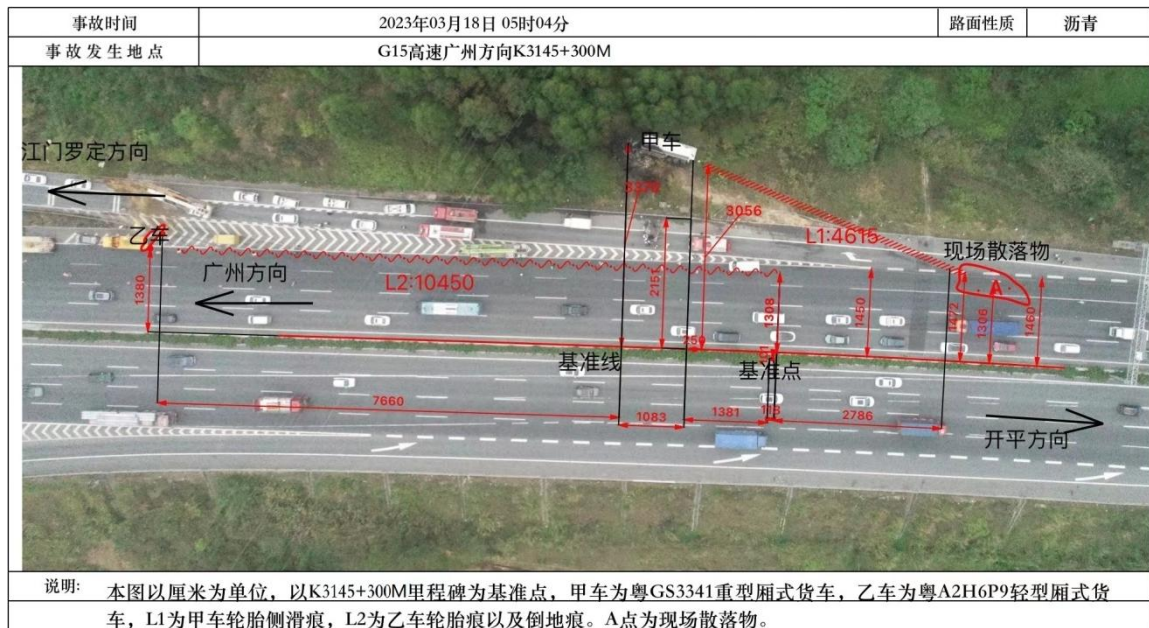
| 事故时间 | 2023年03月18日 05时04分 | 路面性质 | 沥青 |
|---|---|---|---|
| 事故发生地点 | G15高速广州方向K3145+300M | | |

江门罗定方向

甲车

3376

3056

乙车

L1:4615

现场散落物

广州方向

L2:10450

A

1380

2155

1398

1450

1472

1396

1460

基准线

基准点

7660

1083

1381

2786

开平方向

说明: 本图以厘米为单位，以K3145+300M里程碑为基准点，甲车为粤GS3341重型厢式货车，乙车为粤A2H6P9轻型厢式货车，L1为甲车轮胎侧滑痕，L2为乙车轮胎痕以及倒地痕。A点为现场散落物。